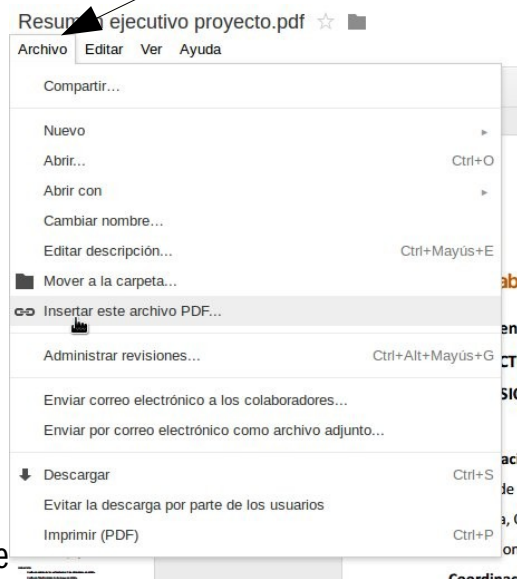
Resum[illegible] ejecutivo proyecto.pdf

Archivo Editar Ver Ayuda

Compartir...

Nuevo
Abrir... Ctrl+O
Abrir con
Cambiar nombre...
Editar descripción... Ctrl+Mayús+E
Mover a la carpeta...
Insertar este archivo PDF...

Administrar revisiones... Ctrl+Alt+Mayús+G

Enviar correo electrónico a los colaboradores...
Enviar por correo electrónico como archivo adjunto...

Descargar Ctrl+S
Evitar la descarga por parte de los usuarios
Imprimir (PDF) Ctrl+P

ab
en
CT
SI
ac
de
a, C
or
Coordina